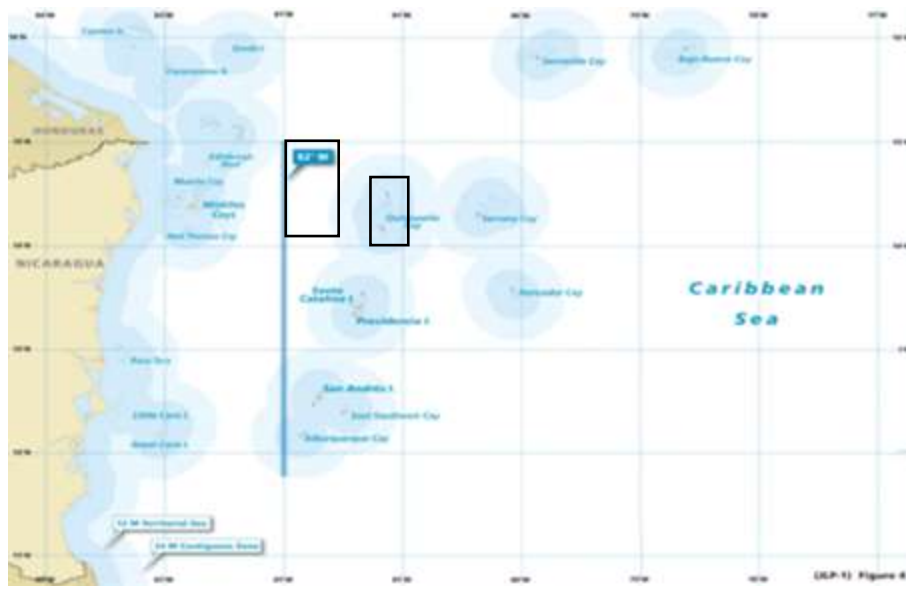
HONDURAS

NICARAGUA

Serranilla Cay

Bajo Nuevo Cay

Edinburgh Reef

Miskitos Cays

82° W

Quitasueño

Serrana Cay

Santa Catalina I.

Providencia I.

Roncador Cay

Caribbean Sea

San Andrés I.

East Southeast Cay

Alburquerque Cay

Little Corn I.

Great Corn I.

12 M Territorial Sea

24 M Contiguous Zone

(ILP-1) Figure 4